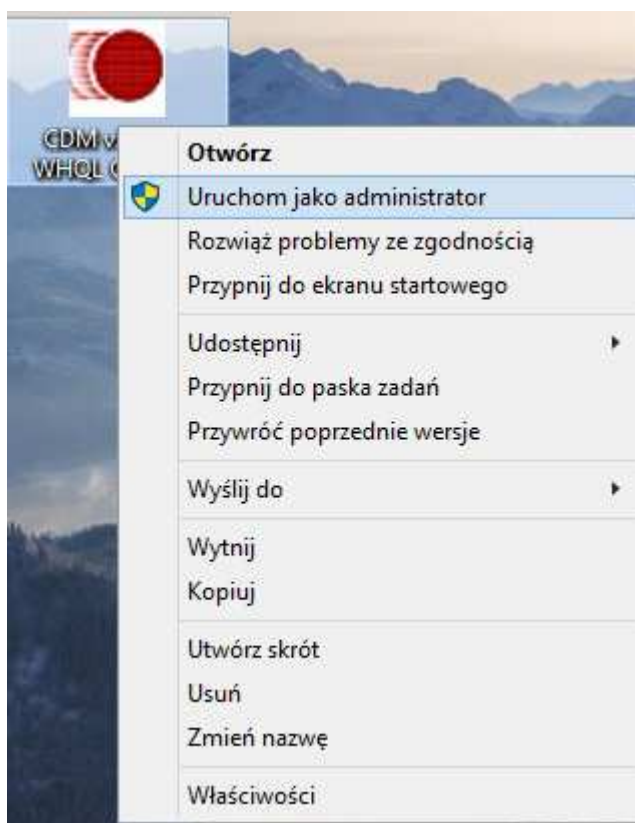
CDM v
WHQL C

Otwórz
Uruchom jako administrator
Rozwiąż problemy ze zgodnością
Przypnij do ekranu startowego

Udostępnij
Przypnij do paska zadań
Przywróć poprzednie wersje

Wyślij do

Wytnij
Kopiuj

Utwórz skrót
Usuń
Zmień nazwę

Właściwości